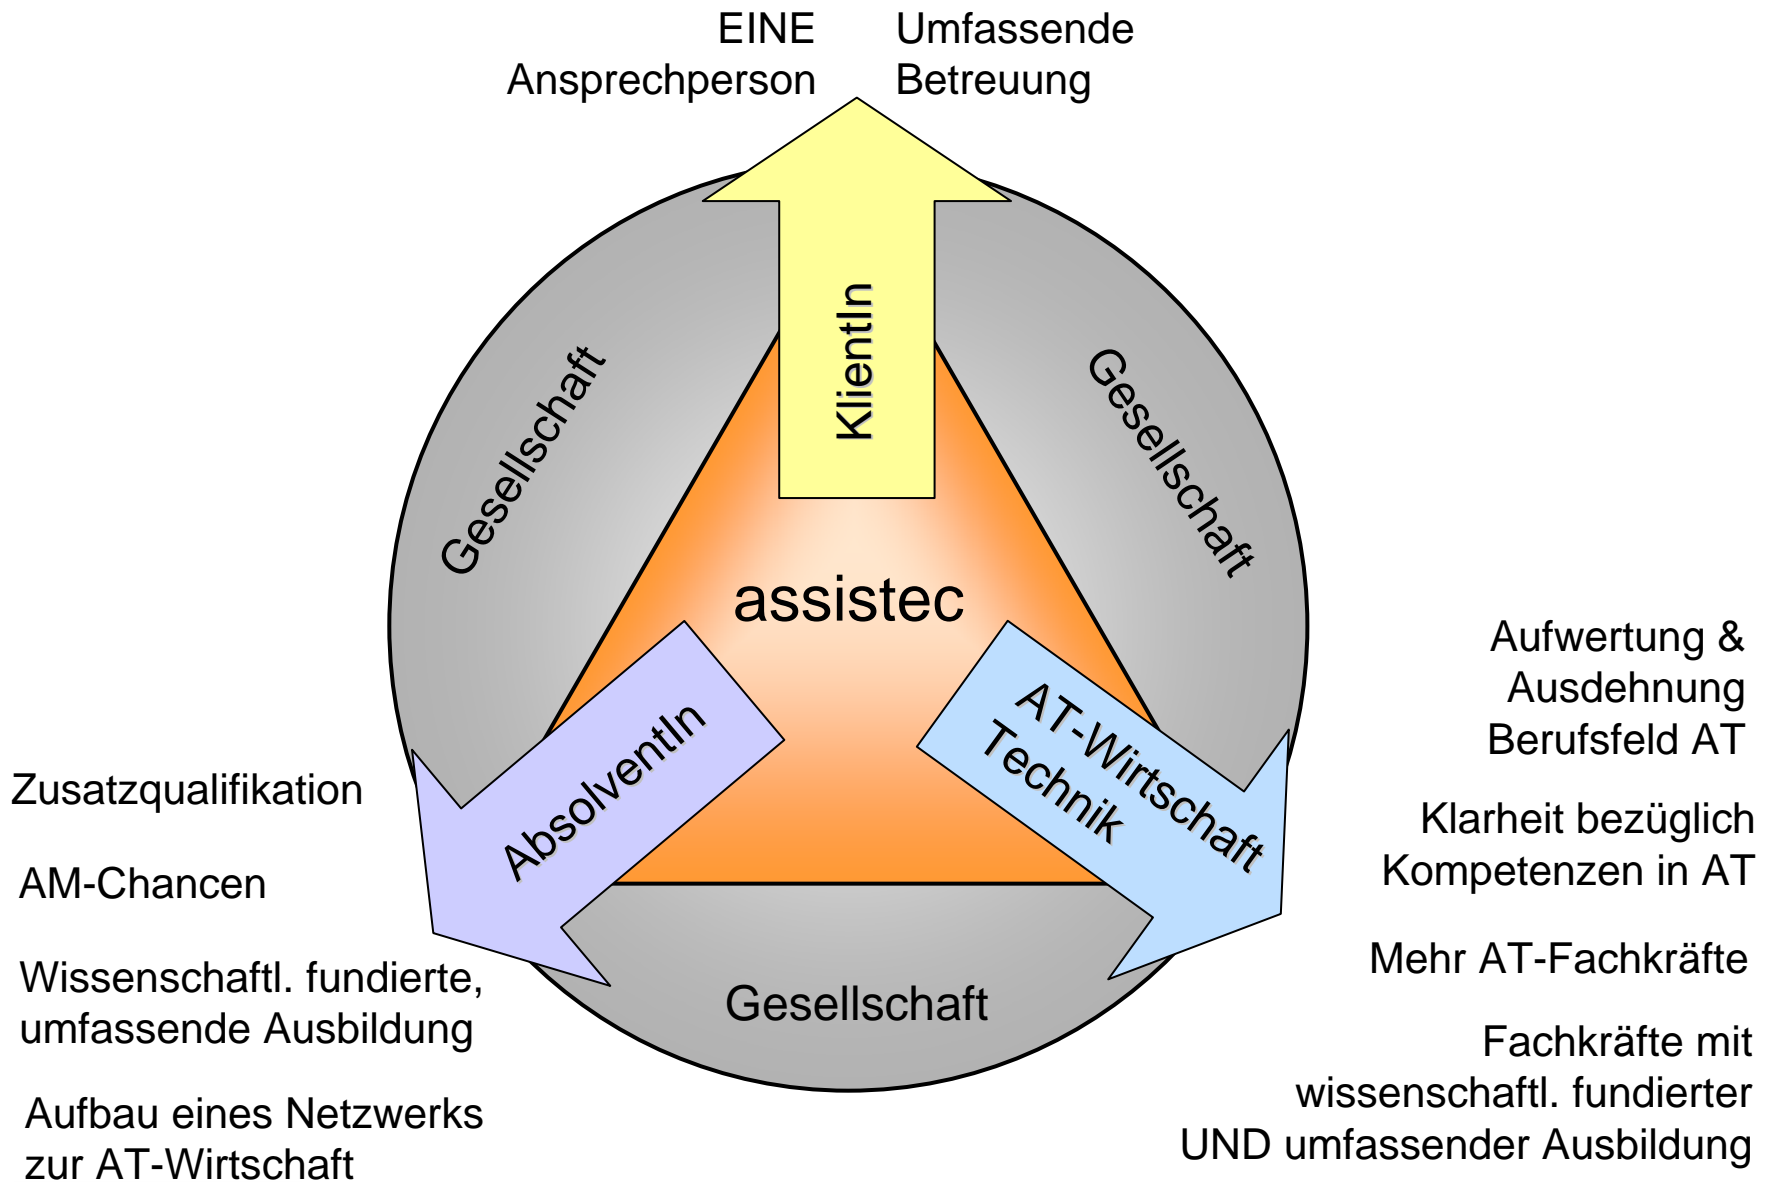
EINE Ansprechperson

Umfassende Betreuung

KlientIn

Gesellschaft

Gesellschaft

assistec

AbsolventIn

AT-Wirtschaft Technik

Gesellschaft

Zusatzqualifikation

AM-Chancen

Wissenschaftl. fundierte, umfassende Ausbildung

Aufbau eines Netzwerks zur AT-Wirtschaft

Aufwertung & Ausdehnung Berufsfeld AT

Klarheit bezüglich Kompetenzen in AT

Mehr AT-Fachkräfte

Fachkräfte mit wissenschaftl. fundierter UND umfassender Ausbildung